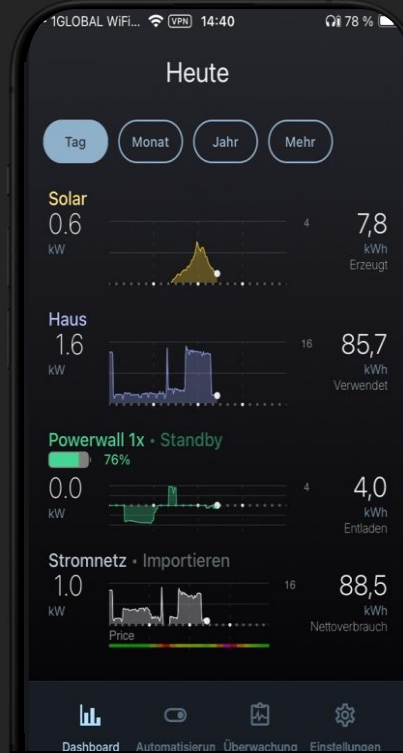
1GLOBAL WiFi VPN 14:40 78 %

Heute

Tag
Monat
Jahr
Mehr

Solar
0.6
kW
4
7,8
kWh
Erzeugt

Haus
1.6
kW
16
85,7
kWh
Verwendet

Powerwall 1x • Standby
76%
0.0
kW
4
4,0
kWh
Entladen

Stromnetz • Importieren
1.0
kW
16
88,5
kWh
Nettoverbrauch
Price

Dashboard
Automatisierun
Überwachung
Einstellungen